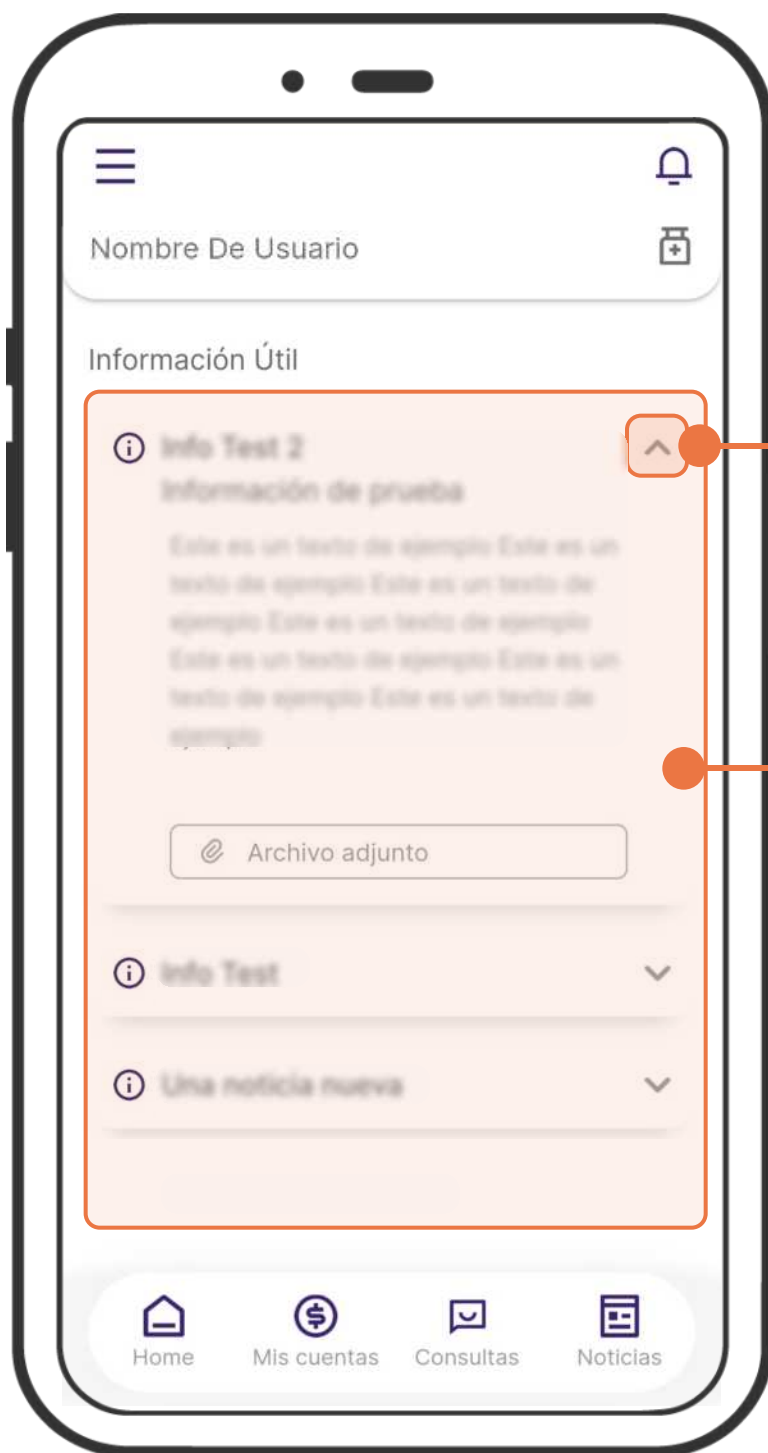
Nombre De Usuario

Información Útil

Info Test 2
Información de prueba

Este es un texto de ejemplo Este es un texto de ejemplo Este es un texto de ejemplo Este es un texto de ejemplo Este es un texto de ejemplo Este es un texto de ejemplo Este es un texto de ejemplo

Archivo adjunto

Info Test

Una noticia nueva

Home
Mis cuentas
Consultas
Noticias